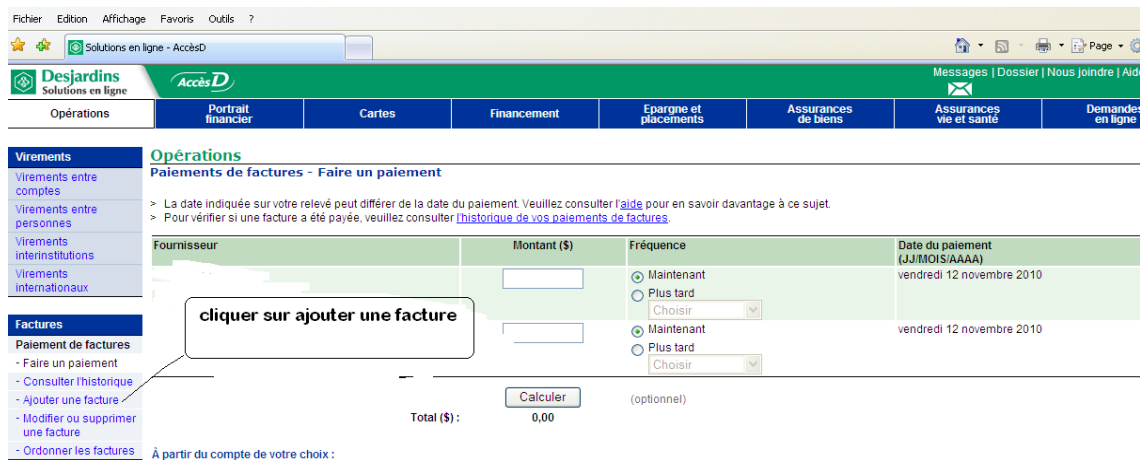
Fichier Edition Affichage Favoris Outils ?

Solutions en ligne - AccèsD

Page

Desjardins
Solutions en ligne

AccèsD

Messages | Dossier | Nous joindre | Aide

Opérations
Portrait financier
Cartes
Financement
Epargne et placements
Assurances de biens
Assurances vie et santé
Demandes en ligne

Virements
Virements entre comptes
Virements entre personnes
Virements interinstitutions
Virements internationaux

Factures
Paiement de factures
- Faire un paiement
- Consulter l'historique
- Ajouter une facture
- Modifier ou supprimer une facture
- Ordonner les factures

Opérations
Paiements de factures - Faire un paiement

> La date indiquée sur votre relevé peut différer de la date du paiement. Veuillez consulter l'aide pour en savoir davantage à ce sujet.
> Pour vérifier si une facture a été payée, veuillez consulter l'historique de vos paiements de factures.

| Fournisseur | Montant ($) | Fréquence | Date du paiement (JJ/MOIS/AAAA) |
|---|---|---|---|
| | | Maintenant / Plus tard / Choisir | vendredi 12 novembre 2010 |
| | | Maintenant / Plus tard / Choisir | vendredi 12 novembre 2010 |

cliquer sur ajouter une facture

Calculer
(optionnel)
Total ($) : 0,00

À partir du compte de votre choix :